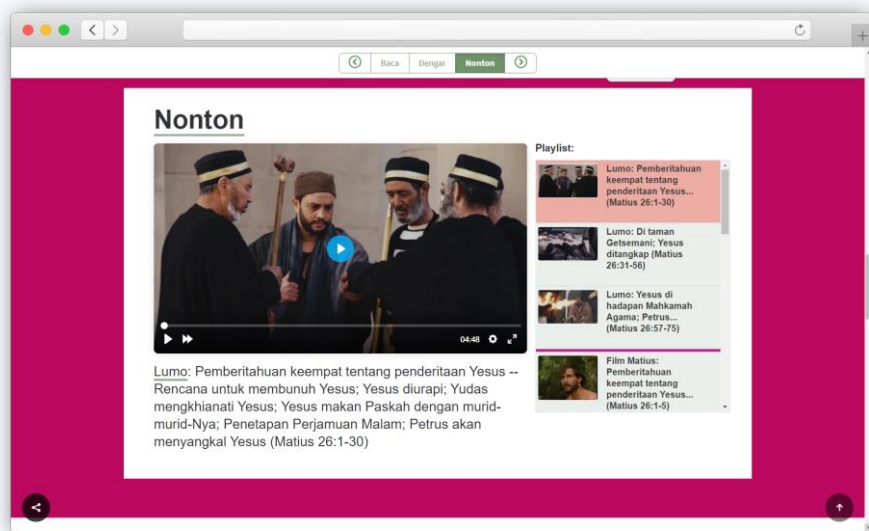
Baca Dengar Nonton

Nonton

04:48

Lumo: Pemberitahuan keempat tentang penderitaan Yesus -- Rencana untuk membunuh Yesus; Yesus diurapi; Yudas mengkhianati Yesus; Yesus makan Paskah dengan murid-murid-Nya; Penetapan Perjamuan Malam; Petrus akan menyangkal Yesus (Matius 26:1-30)

Playlist:

Lumo: Pemberitahuan keempat tentang penderitaan Yesus... (Matius 26:1-30)

Lumo: Di taman Getsemani; Yesus ditangkap (Matius 26:31-56)

Lumo: Yesus di hadapan Mahkamah Agama; Petrus... (Matius 26:57-75)

Film Matius: Pemberitahuan keempat tentang penderitaan Yesus... (Matius 26:1-5)